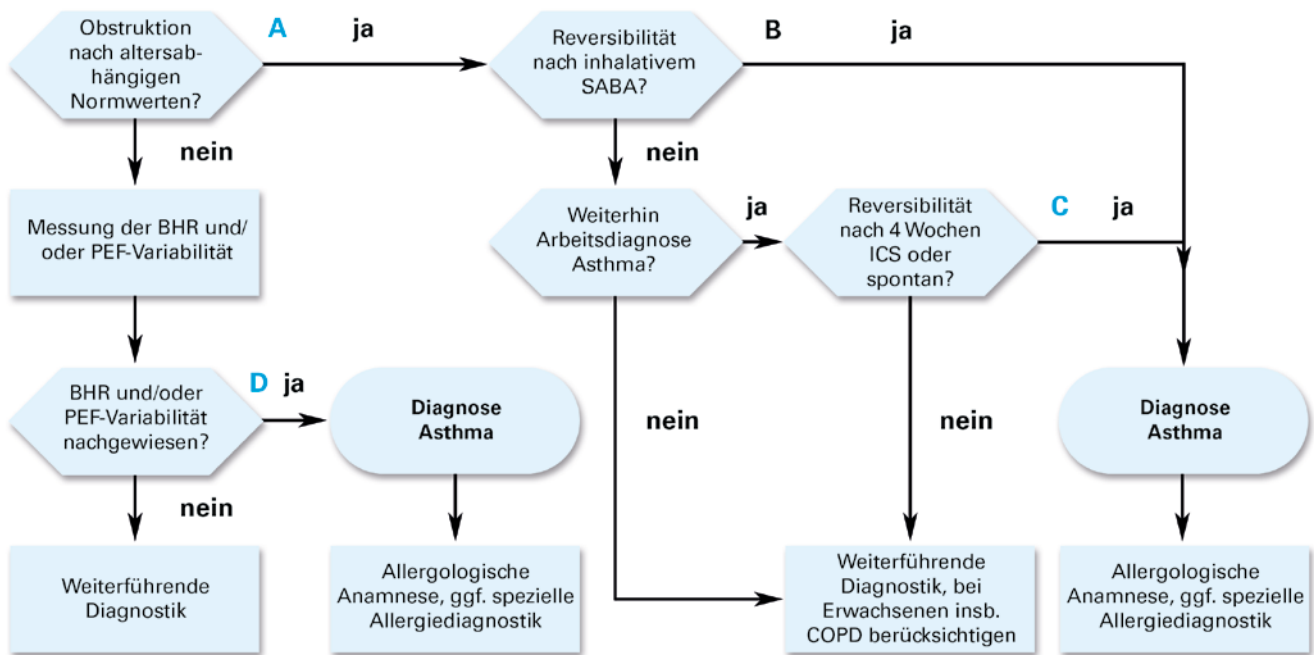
Obstruktion nach altersabhängigen Normwerten?

A

ja

Reversibilität nach inhalativem SABA?

B

ja

nein

Messung der BHR und/ oder PEF-Variabilität

nein

Weiterhin Arbeitsdiagnose Asthma?

ja

Reversibilität nach 4 Wochen ICS oder spontan?

C

ja

BHR und/oder PEF-Variabilität nachgewiesen?

D

ja

Diagnose Asthma

nein

nein

Diagnose Asthma

nein

Weiterführende Diagnostik

Allergologische Anamnese, ggf. spezielle Allergiediagnostik

Weiterführende Diagnostik, bei Erwachsenen insb. COPD berücksichtigen

Allergologische Anamnese, ggf. spezielle Allergiediagnostik